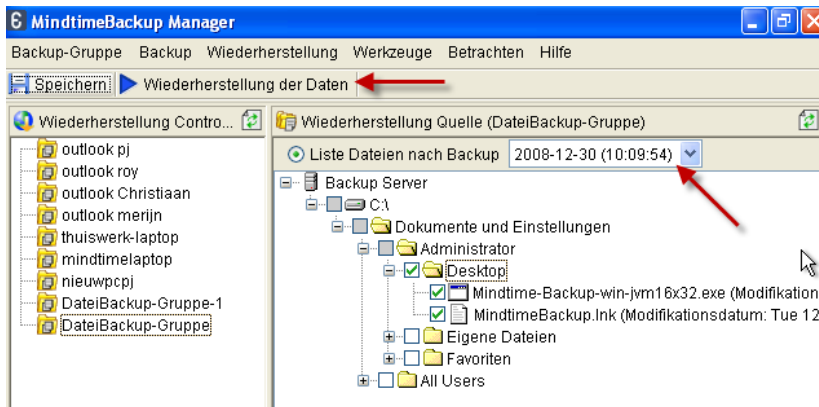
MindtimeBackup Manager

Backup-Gruppe Backup Wiederherstellung Werkzeuge Betrachten Hilfe

Speichern Wiederherstellung der Daten

Wiederherstellung Contro...

outlook pj
outlook roy
outlook Christiaan
outlook merijn
thuiswerk-laptop
mindtimelaptop
nieuwpcpj
DateiBackup-Gruppe-1
DateiBackup-Gruppe

Wiederherstellung Quelle (DateiBackup-Gruppe)

Liste Dateien nach Backup 2008-12-30 (10:09:54)

Backup Server
C:\
Dokumente und Einstellungen
Administrator
Desktop
Mindtime-Backup-win-jvm16x32.exe (Modifikation
MindtimeBackup.lnk (Modifikationsdatum: Tue 12
Eigene Dateien
Favoriten
All Users